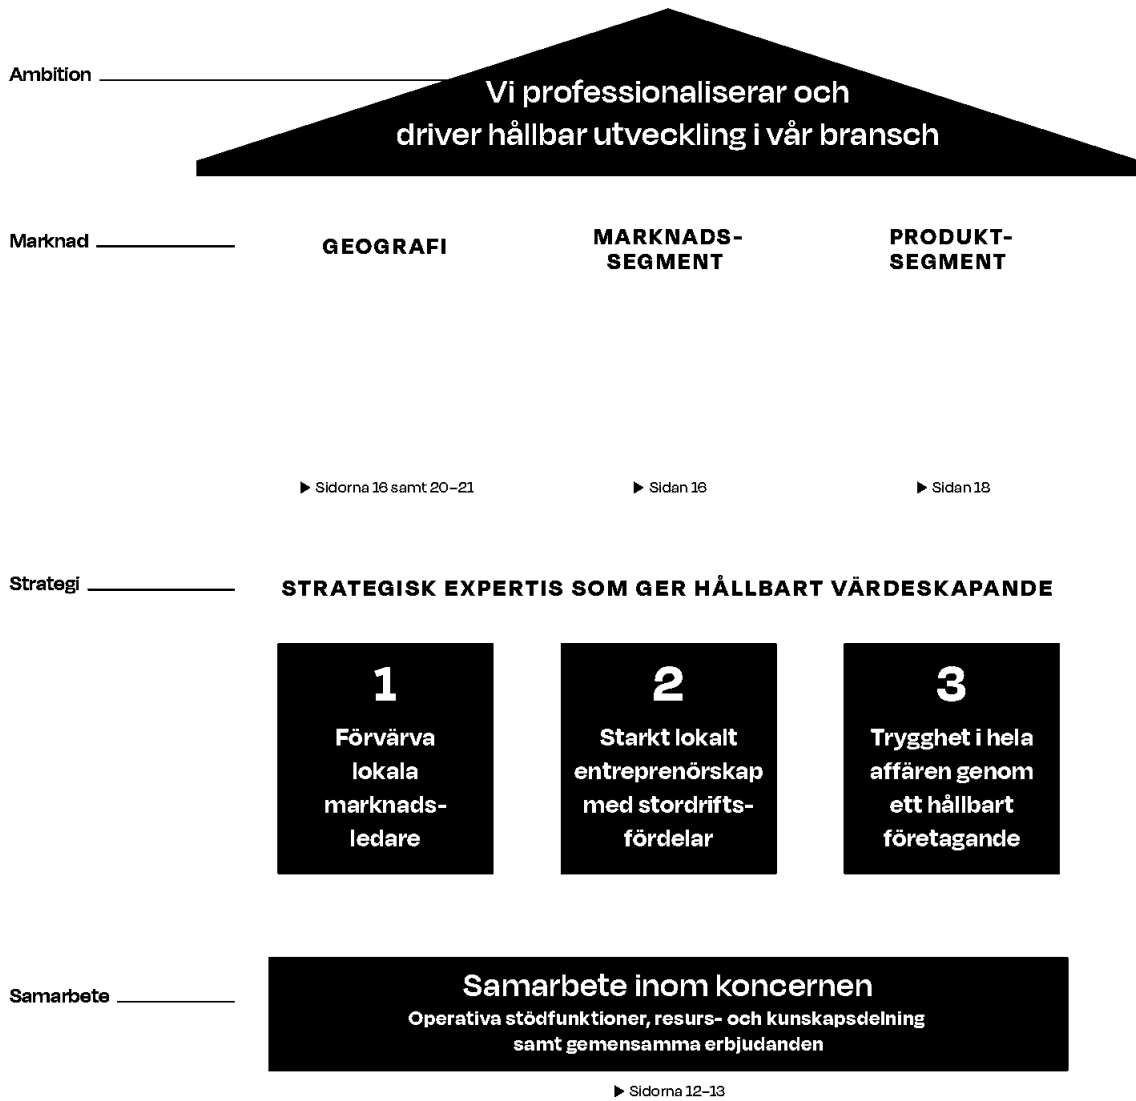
Ambition

Vi professionaliserar och driver hållbar utveckling i vår bransch

Marknad

GEOGRAFI

MARKNADS-SEGMENT

PRODUKT-SEGMENT

▶ Sidorna 16 samt 20–21

▶ Sidan 16

▶ Sidan 18

Strategi

STRATEGISK EXPERTIS SOM GER HÅLLBART VÄRDESKAPANDE

1
Förvärva lokala marknadsledare

2
Starkt lokalt entreprenörskap med stordriftsfördelar

3
Trygghet i hela affären genom ett hållbart företagande

Samarbete

Samarbete inom koncernen
Operativa stödfunktioner, resurs- och kunskapsdelning samt gemensamma erbjudanden

▶ Sidorna 12–13